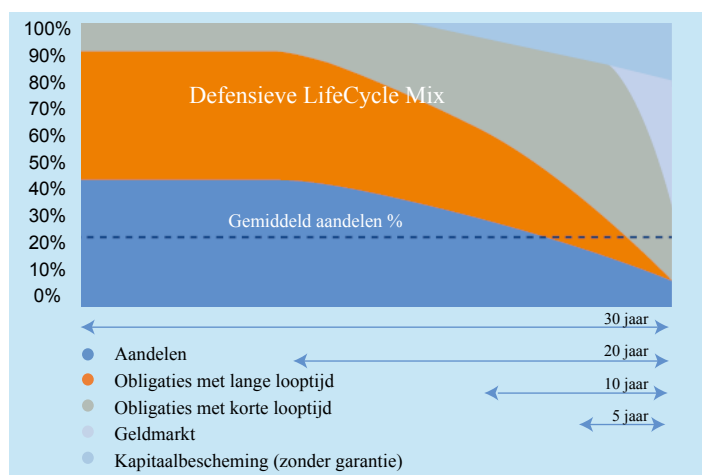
100%
90%
80%
70%
60%
50%
40%
30%
20%
10%
0%

Defensieve LifeCycle Mix

Gemiddeld aandelen %

30 jaar
20 jaar
10 jaar
5 jaar

Aandelen
Obligaties met lange looptijd
Obligaties met korte looptijd
Geldmarkt
Kapitaalbescheming (zonder garantie)